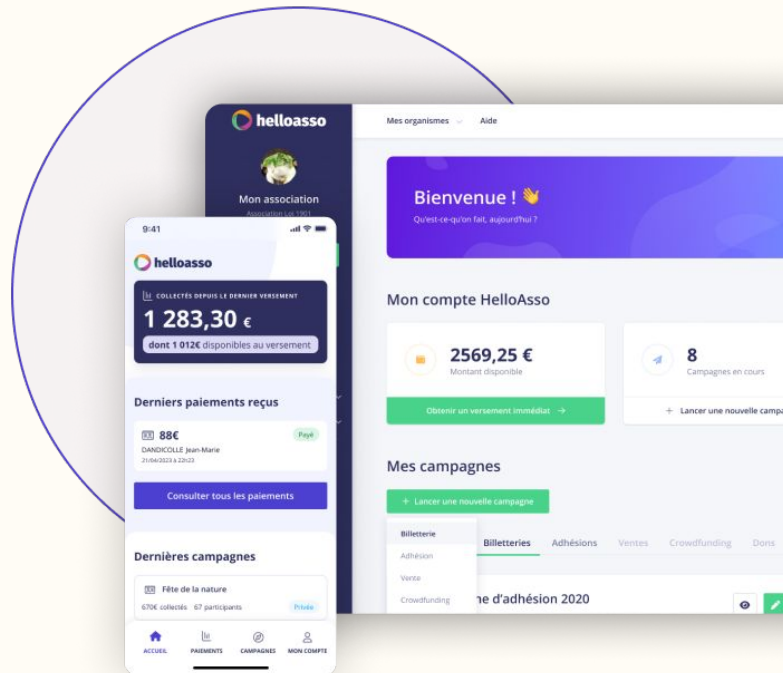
helloasso

Mon association

Association Loi 1901

Mes organismes Aide

Bienvenue ! 👋

Qu'est-ce-qu'on fait, aujourd'hui ?

Mon compte HelloAsso

2569,25 €

Montant disponible

Obtenir un versement immédiat →

8

Campagnes en cours

+ Lancer une nouvelle campa

Mes campagnes

+ Lancer une nouvelle campagne

Billetterie

Adhésion

Vente

Crowdfunding

Billetteries Adhésions Ventes Crowdfunding Dons

ne d'adhésion 2020

9:41

helloasso

COLLECTÉS DEPUIS LE DERNIER VERSEMENT

1 283,30 €

dont 1 012€ disponibles au versement

Derniers paiements reçus

88€

Payé

DANDICOLLE Jean-Marie

21/04/2023 à 22h23

Consulter tous les paiements

Dernières campagnes

Fête de la nature

670€ collectés 67 participants

Privée

ACCUEIL PAIEMENTS CAMPAGNES MON COMPTE